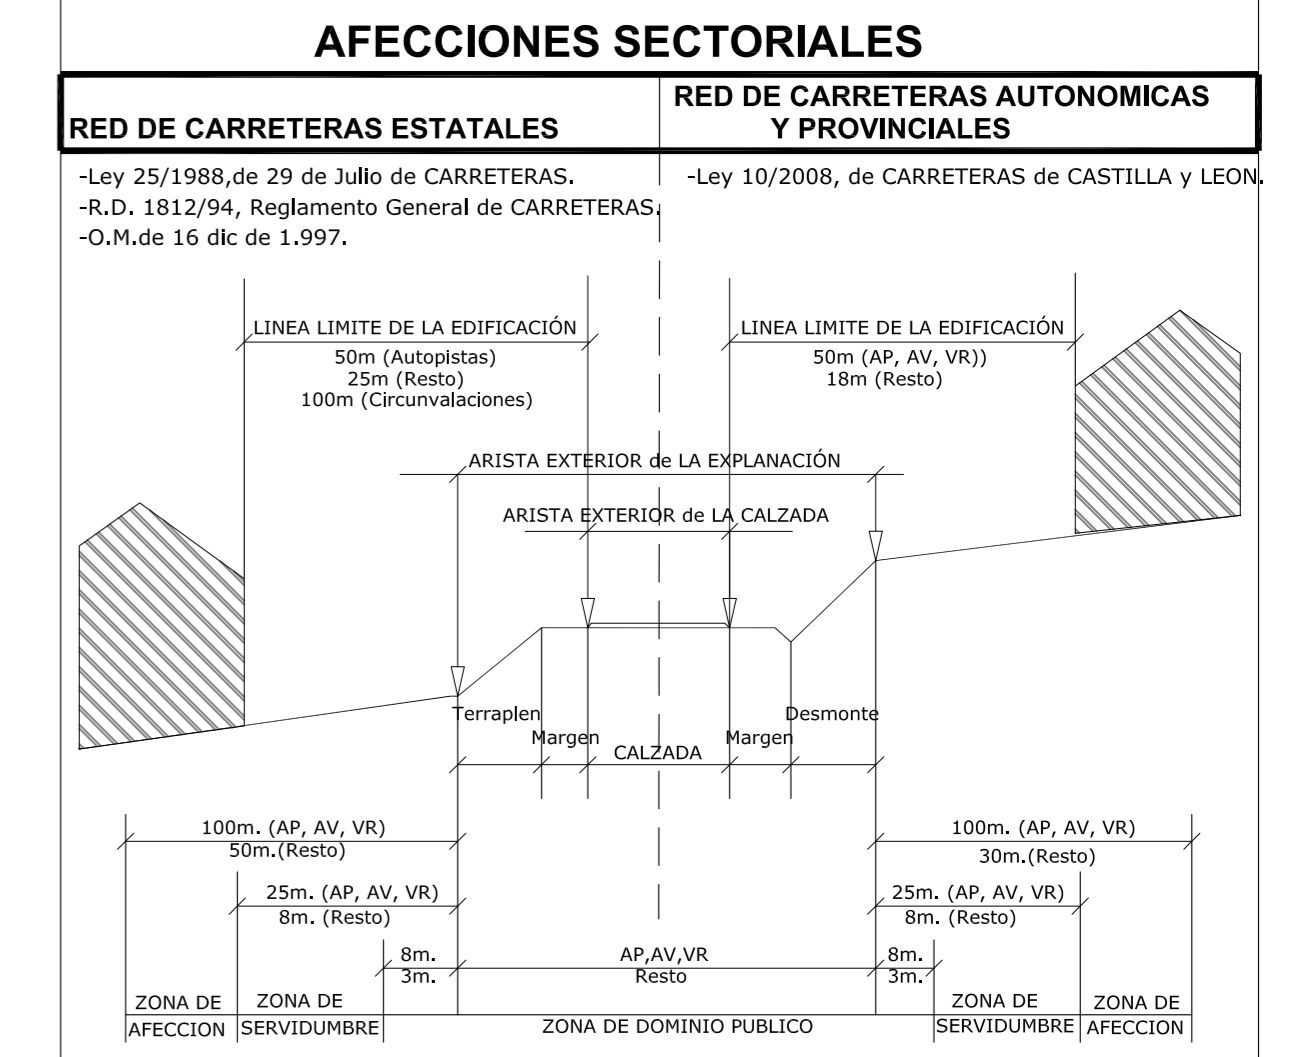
AFECCIONES SECTORIALES

RED DE CARRETERAS ESTATALES

RED DE CARRETERAS AUTONOMICAS Y PROVINCIALES

-Ley 25/1988,de 29 de Julio de CARRETERAS.
-R.D. 1812/94, Reglamento General de CARRETERAS.
-O.M.de 16 dic de 1.997.

-Ley 10/2008, de CARRETERAS de CASTILLA y LEON.

LINEA LIMITE DE LA EDIFICACIÓN
50m (Autopistas)
25m (Resto)
100m (Circunvalaciones)

LINEA LIMITE DE LA EDIFICACIÓN
50m (AP, AV, VR))
18m (Resto)

ARISTA EXTERIOR de LA EXPLANACIÓN

ARISTA EXTERIOR de LA CALZADA

Terraplen
Margen
CALZADA
Margen
Desmonte

100m. (AP, AV, VR)
50m.(Resto)

25m. (AP, AV, VR)
8m. (Resto)

8m.
3m.

AP,AV,VR
Resto

8m.
3m.

100m. (AP, AV, VR)
30m.(Resto)

25m. (AP, AV, VR)
8m. (Resto)

ZONA DE AFECCION
ZONA DE SERVIDUMBRE
ZONA DE DOMINIO PUBLICO
ZONA DE SERVIDUMBRE
ZONA DE AFECCION